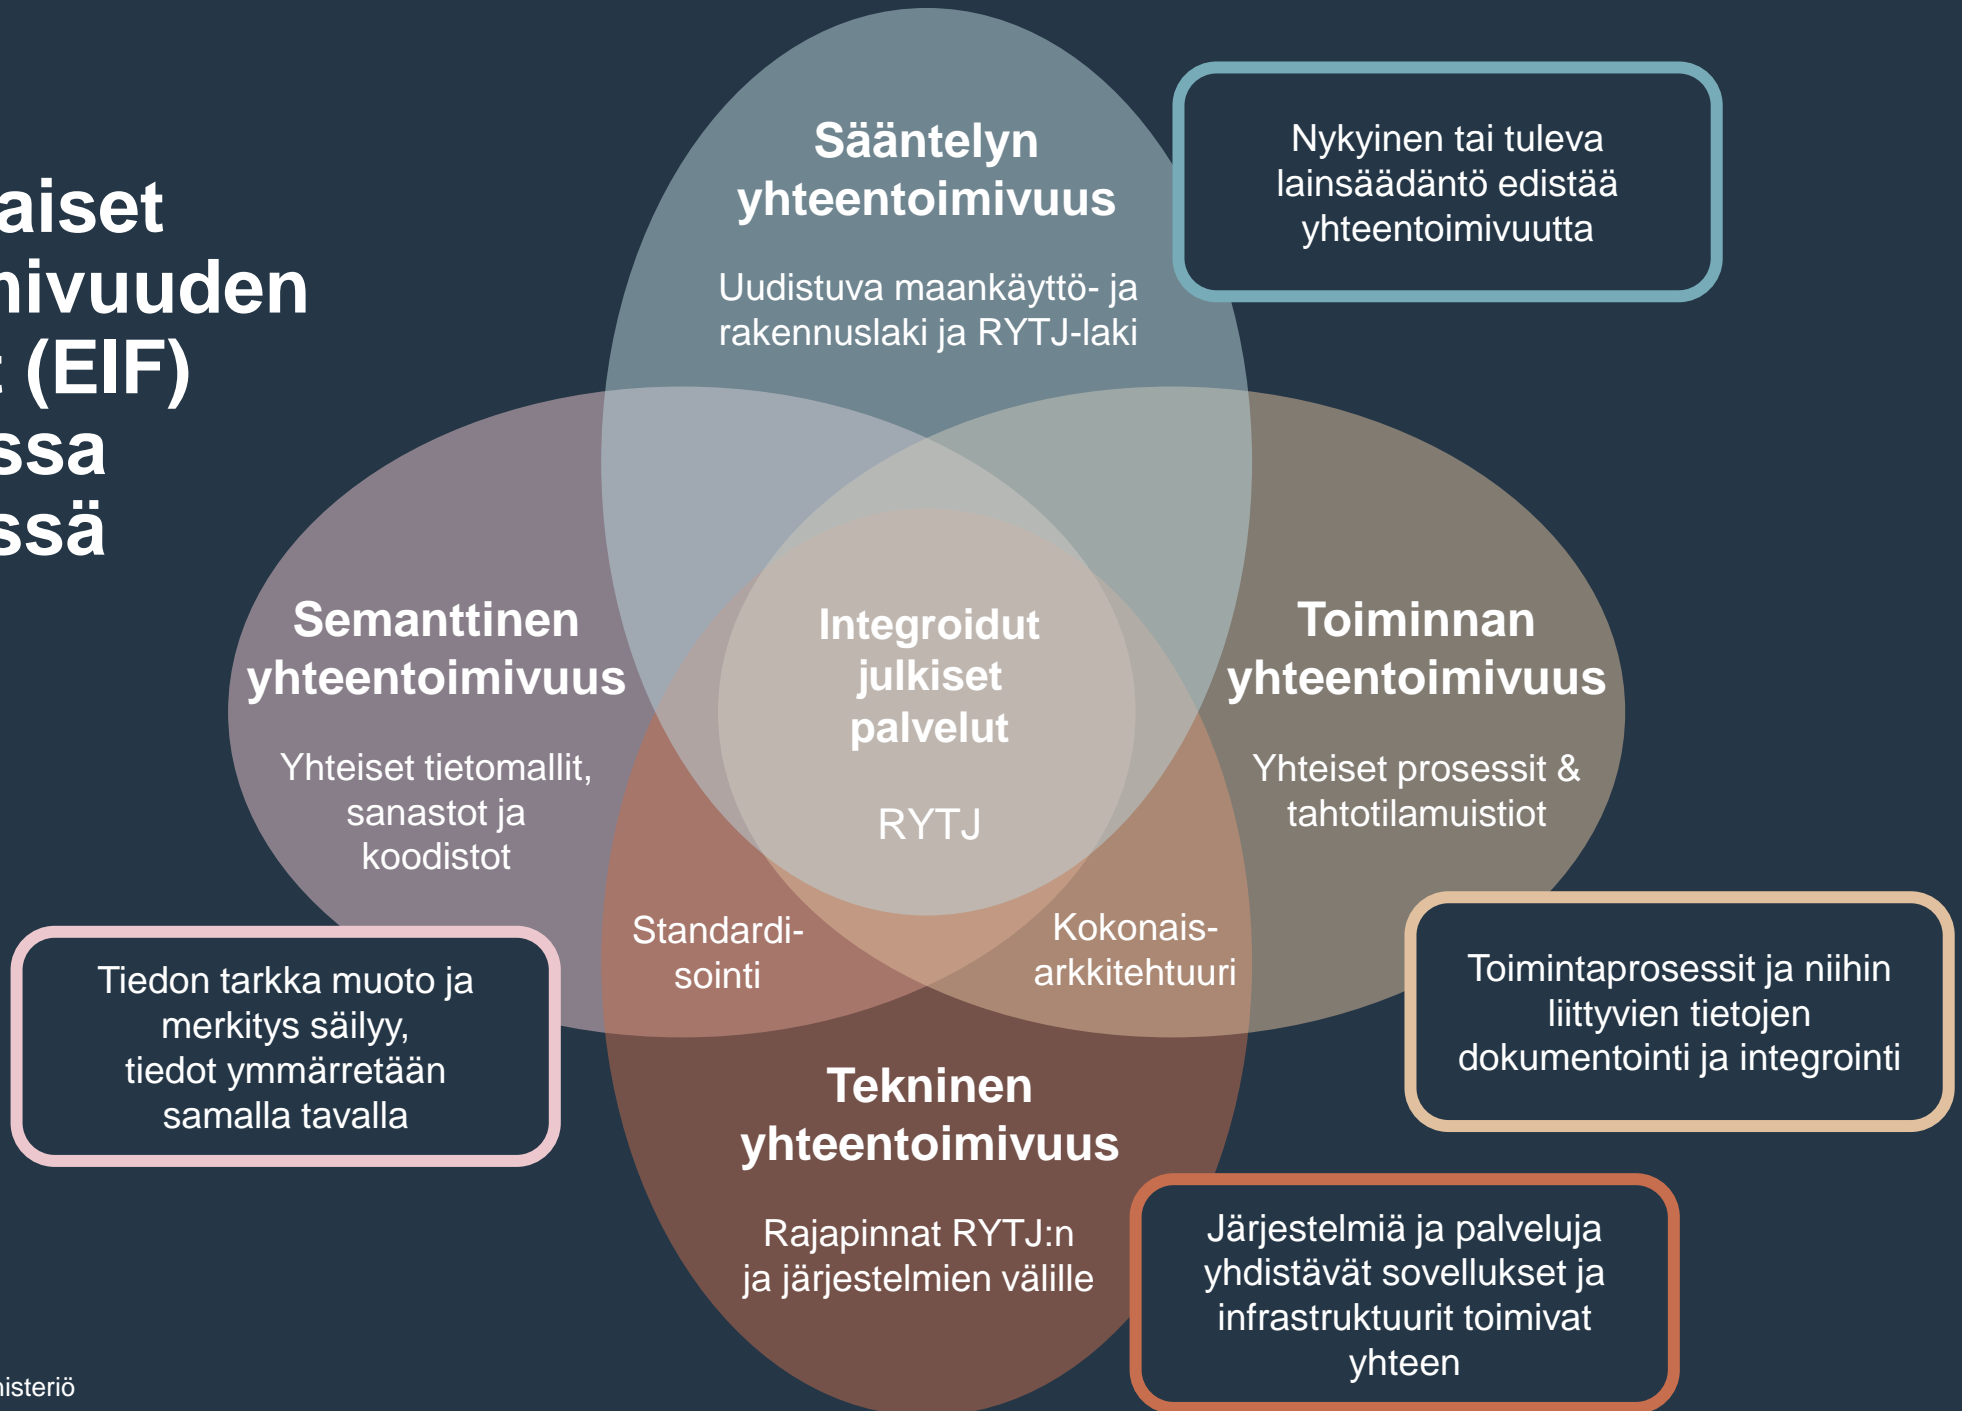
aiset
nivuuden
: (EIF)
ssa
ssä

Sääntelyn yhteentoimivuus

Uudistuva maankäyttö- ja rakennuslaki ja RYTJ-laki

Nykyinen tai tuleva lainsäädäntö edistää yhteentoimivuutta

Semanttinen yhteentoimivuus

Yhteiset tietomallit, sanastot ja koodistot

Integroidut julkiset palvelut

RYTJ

Toiminnan yhteentoimivuus

Yhteiset prosessit & tahtotilamuistiot

Standardisointi

Kokonaisarkkitehtuuri

Tiedon tarkka muoto ja merkitys säilyy, tiedot ymmärretään samalla tavalla

Toimintaprosessit ja niihin liittyvien tietojen dokumentointi ja integrointi

Tekninen yhteentoimivuus

Rajapinnat RYTJ:n ja järjestelmien välille

Järjestelmiä ja palveluja yhdistävät sovellukset ja infrastruktuurit toimivat yhteen

nisteriö